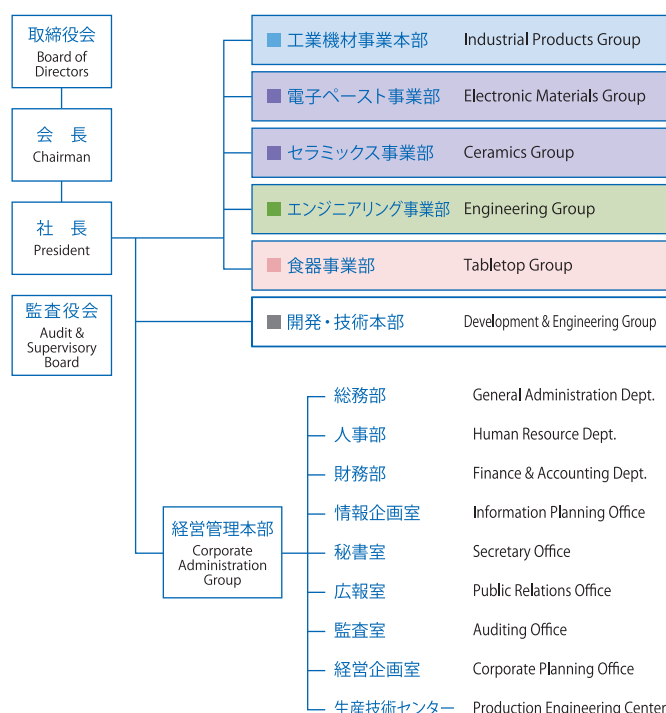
取締役会
Board of Directors

会　長
Chairman

社　長
President

監査役会
Audit & Supervisory Board

工業機材事業本部 Industrial Products Group

電子ペースト事業部 Electronic Materials Group

セラミックス事業部 Ceramics Group

エンジニアリング事業部 Engineering Group

食器事業部 Tabletop Group

開発・技術本部 Development & Engineering Group

経営管理本部
Corporate Administration Group

総務部 General Administration Dept.

人事部 Human Resource Dept.

財務部 Finance & Accounting Dept.

情報企画室 Information Planning Office

秘書室 Secretary Office

広報室 Public Relations Office

監査室 Auditing Office

経営企画室 Corporate Planning Office

生産技術センター Production Engineering Center